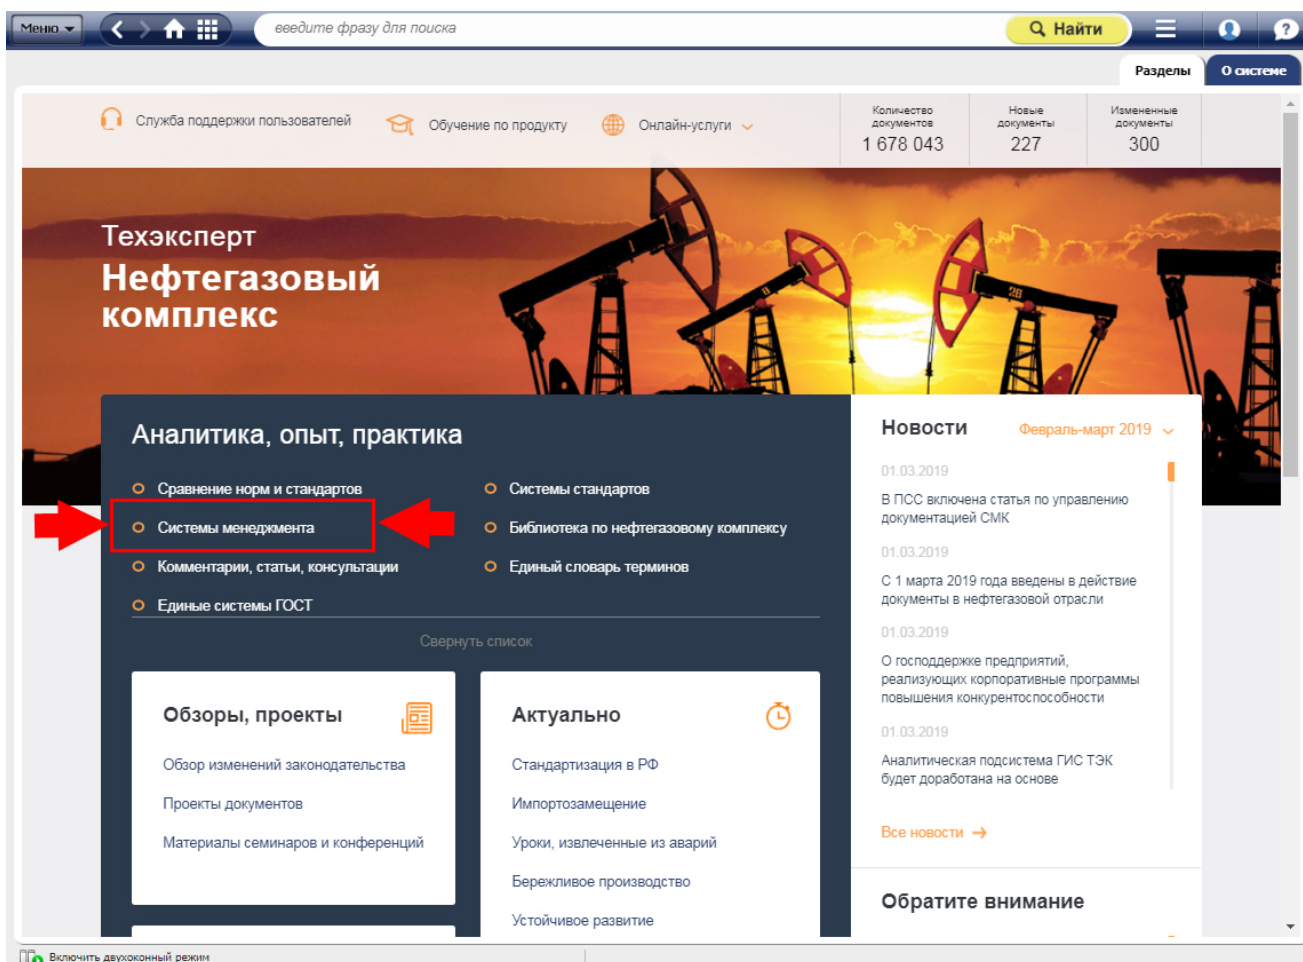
Меню

введите фразу для поиска

Найти

Разделы

О системе

Служба поддержки пользователей

Обучение по продукту

Онлайн-услуги

| Количество документов | Новые документы | Измененные документы |
|---|---|---|
| 1 678 043 | 227 | 300 |

Техэксперт
Нефтегазовый комплекс

Аналитика, опыт, практика

Сравнение норм и стандартов

Системы менеджмента

Комментарии, статьи, консультации

Единые системы ГОСТ

Системы стандартов

Библиотека по нефтегазовому комплексу

Единый словарь терминов

Свернуть список

Обзоры, проекты

Обзор изменений законодательства

Проекты документов

Материалы семинаров и конференций

Актуально

Стандартизация в РФ

Импортозамещение

Уроки, извлеченные из аварий

Бережливое производство

Устойчивое развитие

Новости

Февраль-март 2019

01.03.2019

В ПСС включена статья по управлению документацией СМК

01.03.2019

С 1 марта 2019 года введены в действие документы в нефтегазовой отрасли

01.03.2019

О господдержке предприятий, реализующих корпоративные программы повышения конкурентоспособности

01.03.2019

Аналитическая подсистема ГИС ТЭК будет доработана на основе

Все новости

Обратите внимание

Включить двухоконный режим